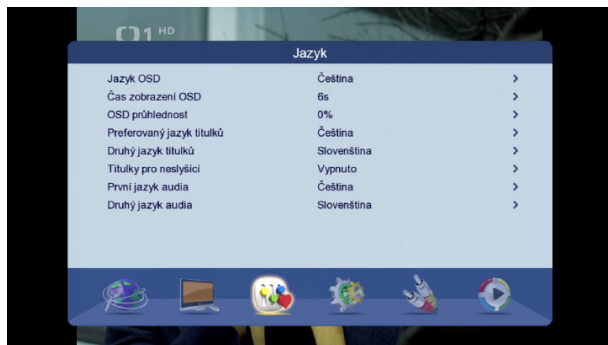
ČT1 HD

Jazyk

| | | |
|---|---|---|
| Jazyk OSD | Čeština | > |
| Čas zobrazení OSD | 6s | > |
| OSD průhlednost | 0% | > |
| Preferovaný jazyk titulků | Čeština | > |
| Druhý jazyk titulků | Slovenština | > |
| Titulky pro neslyšící | Vypnuto | > |
| První jazyk audia | Čeština | > |
| Druhý jazyk audia | Slovenština | > |